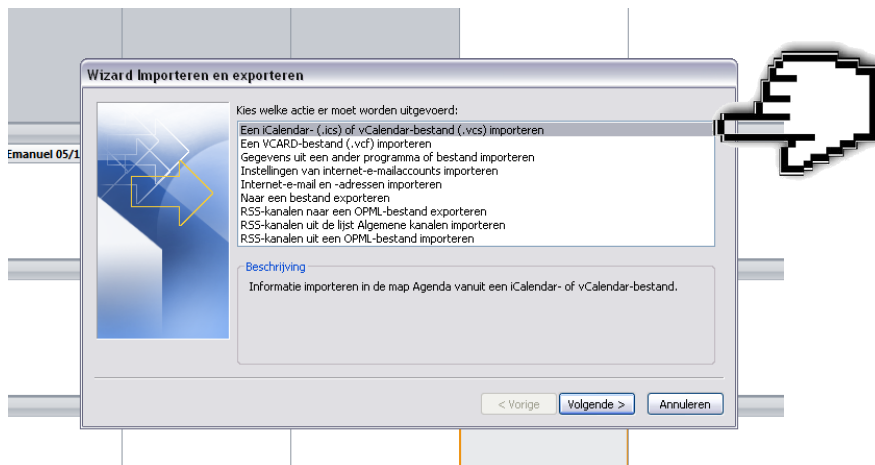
Emanuel 05/1

Wizard Importeren en exporteren

Kies welke actie er moet worden uitgevoerd:

Een iCalendar- (.ics) of vCalendar-bestand (.vcs) importeren
Een VCARD-bestand (.vcf) importeren
Gegevens uit een ander programma of bestand importeren
Instellingen van internet-e-mailaccounts importeren
Internet-e-mail en -adressen importeren
Naar een bestand exporteren
RSS-kanalen naar een OPML-bestand exporteren
RSS-kanalen uit de lijst Algemene kanalen importeren
RSS-kanalen uit een OPML-bestand importeren

Beschrijving

Informatie importeren in de map Agenda vanuit een iCalendar- of vCalendar-bestand.

< Vorige
Volgende >
Annuleren